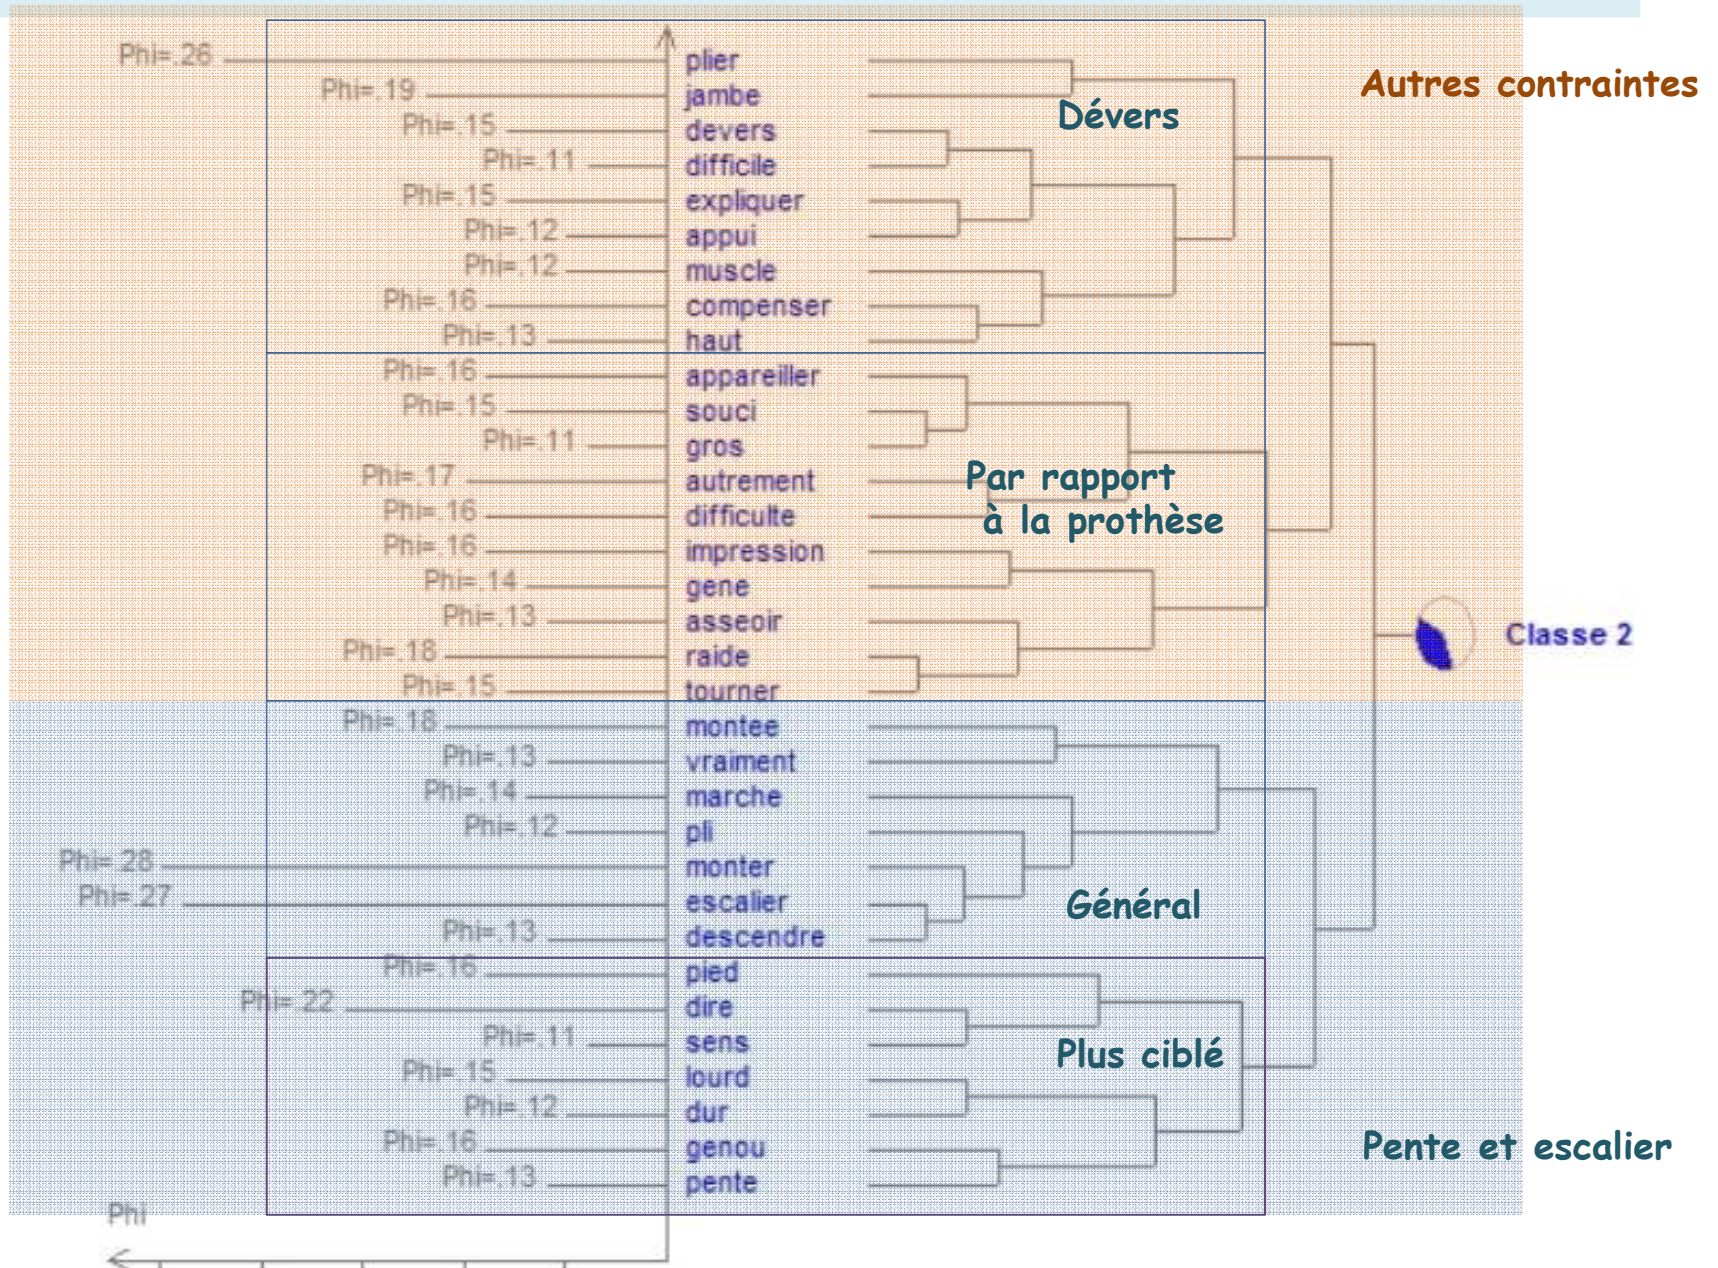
Autres contraintes

Phi=.26 plier
Phi=.19 jambe
Phi=.15 devers
Phi=.11 difficile
Phi=.15 expliquer
Phi=.12 appui
Phi=.12 muscle
Phi=.16 compenser
Phi=.13 haut

Dévers

Phi=.16 appareiller
Phi=.15 souci
Phi=.11 gros
Phi=.17 autrement
Phi=.16 difficulte
Phi=.16 impression
Phi=.14 gene
Phi=.13 asseoir
Phi=.18 raide
Phi=.15 tourner

Par rapport à la prothèse

Classe 2

Phi=.18 montee
Phi=.13 vraiment
Phi=.14 marche
Phi=.12 pli
Phi=.28 monter
Phi=.27 escalier
Phi=.13 descendre

Général

Phi=.16 pied
Phi=.22 dire
Phi=.11 sens
Phi=.15 lourd
Phi=.12 dur
Phi=.16 genou
Phi=.13 pente

Plus ciblé

Pente et escalier

Phi